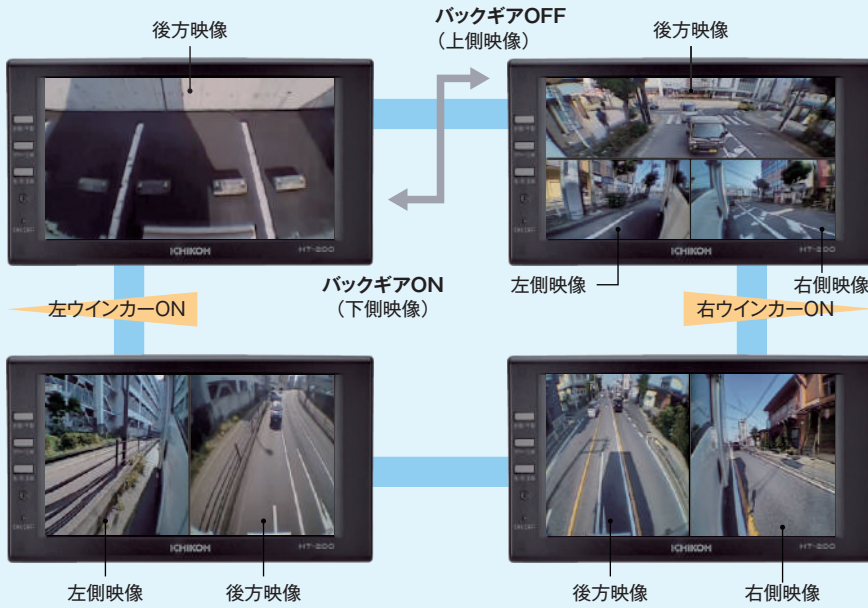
後方映像

バックギアOFF
（上側映像）

後方映像

ICHIKOH HT-200

バックギアON
（下側映像）

左側映像

右側映像

ICHIKOH HT-200

左ウインカーON

右ウインカーON

ICHIKOH HT-200

ICHIKOH HT-200

左側映像

後方映像

後方映像

右側映像